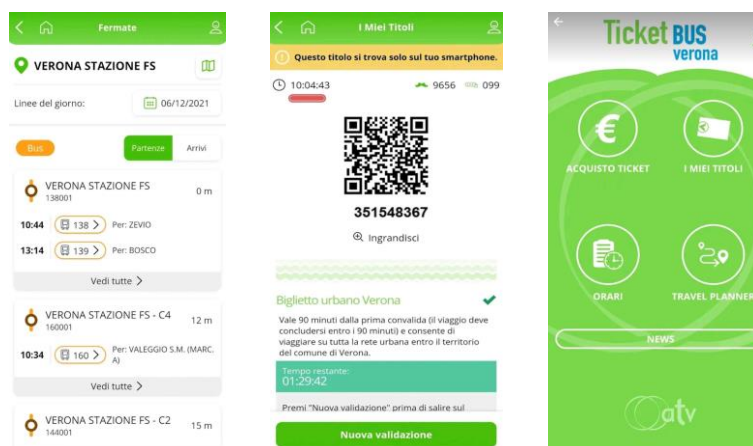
Fermate

VERONA STAZIONE FS

Linee del giorno: 06/12/2021

Bus

Partenze Arrivi

VERONA STAZIONE FS
138001
0 m

10:44 138 > Per: ZEVIO

13:14 139 > Per: BOSCO

Vedi tutte >

VERONA STAZIONE FS - C4
160001
12 m

10:34 160 > Per: VALEGGIO S.M. (MARC. A)

Vedi tutte >

VERONA STAZIONE FS - C2
144001
15 m

I Miei Titoli

Questo titolo si trova solo sul tuo smartphone.

10:04:43 9656 099

351548367

Ingrandisci

Biglietto urbano Verona

Vale 90 minuti dalla prima convalida (il viaggio deve concludersi entro i 90 minuti) e consente di viaggiare su tutta la rete urbana entro il territorio del comune di Verona.

Tempo restante:
01:29:42

Premi "Nuova validazione" prima di salire sul

Nuova validazione

Ticket BUS verona

ACQUISTO TICKET

I MIEI TITOLI

ORARI

TRAVEL PLANNER

NEWS

atv